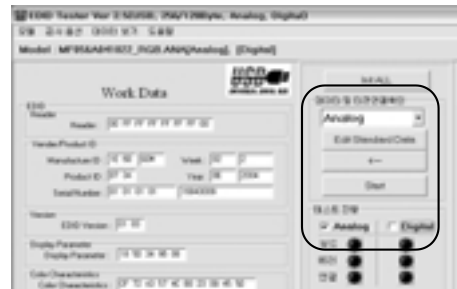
EDID Tester Ver 2.5 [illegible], 256/128Byte, Analog, Digital

Model : MF95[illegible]

Work Data

EDID
Header
Header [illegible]

Vendor/Product ID
Manufacturer ID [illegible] Week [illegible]
Product ID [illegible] Year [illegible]
Serial Number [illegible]

Version
EDID Version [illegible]

Display Parameter
Display Parameter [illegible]

Color Characteristics
Color Characteristics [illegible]

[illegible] ALL

Analog

Edit Standard Data

←

Start

Analog
Digital